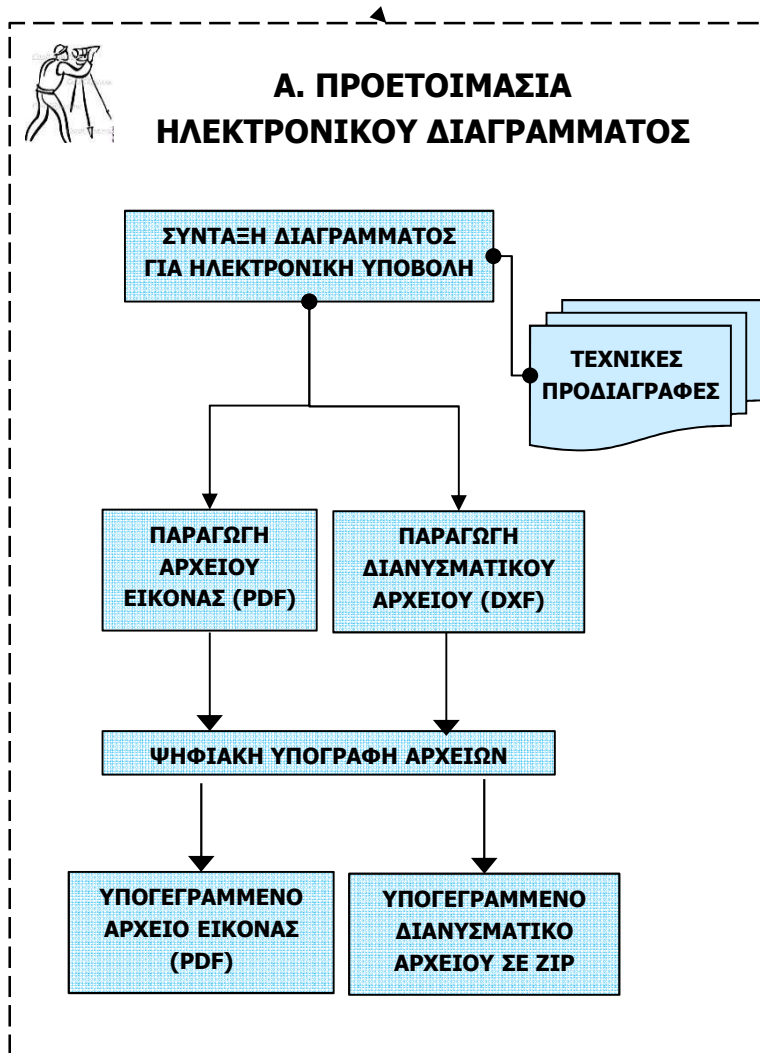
Α. ΠΡΟΕΤΟΙΜΑΣΙΑ ΗΛΕΚΤΡΟΝΙΚΟΥ ΔΙΑΓΡΑΜΜΑΤΟΣ

ΣΥΝΤΑΞΗ ΔΙΑΓΡΑΜΜΑΤΟΣ ΓΙΑ ΗΛΕΚΤΡΟΝΙΚΗ ΥΠΟΒΟΛΗ

ΤΕΧΝΙΚΕΣ ΠΡΟΔΙΑΓΡΑΦΕΣ

ΠΑΡΑΓΩΓΗ ΑΡΧΕΙΟΥ ΕΙΚΟΝΑΣ (PDF)

ΠΑΡΑΓΩΓΗ ΔΙΑΝΥΣΜΑΤΙΚΟΥ ΑΡΧΕΙΟΥ (DXF)

ΨΗΦΙΑΚΗ ΥΠΟΓΡΑΦΗ ΑΡΧΕΙΩΝ

ΥΠΟΓΕΓΡΑΜΜΕΝΟ ΑΡΧΕΙΟ ΕΙΚΟΝΑΣ (PDF)

ΥΠΟΓΕΓΡΑΜΜΕΝΟ ΔΙΑΝΥΣΜΑΤΙΚΟ ΑΡΧΕΙΟΥ ΣΕ ZIP